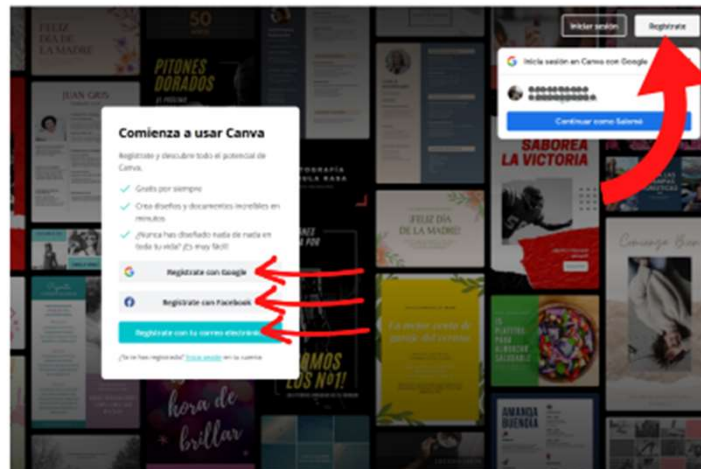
Iniciar sesión
Regístrate

Inicia sesión en Canva con Google
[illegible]
Continuar como Salomé

Comienza a usar Canva

Regístrate y descubre todo el potencial de Canva.

Gratis por siempre

Crea diseños y documentos increíbles en minutos

¿Nunca has diseñado nada en toda tu vida? ¡Es muy fácil!

Regístrate con Google

Regístrate con Facebook

Regístrate con tu correo electrónico

¿Ya te has registrado? Inicia sesión en tu cuenta.

¡FELIZ DÍA DE LA MADRE!
50
PITONES DORADOS
JUAN GRIS
SABOREA LA VICTORIA
¡FELIZ DÍA DE LA MADRE!
Comienzo Bien
FOTOGRAFÍA
La mejor receta de queso del verano
PLATOS PARA ALMUERZO SALUDABLE
SOMOS LOS Nº1!
hora de brillar
AMANDA BUENDÍA